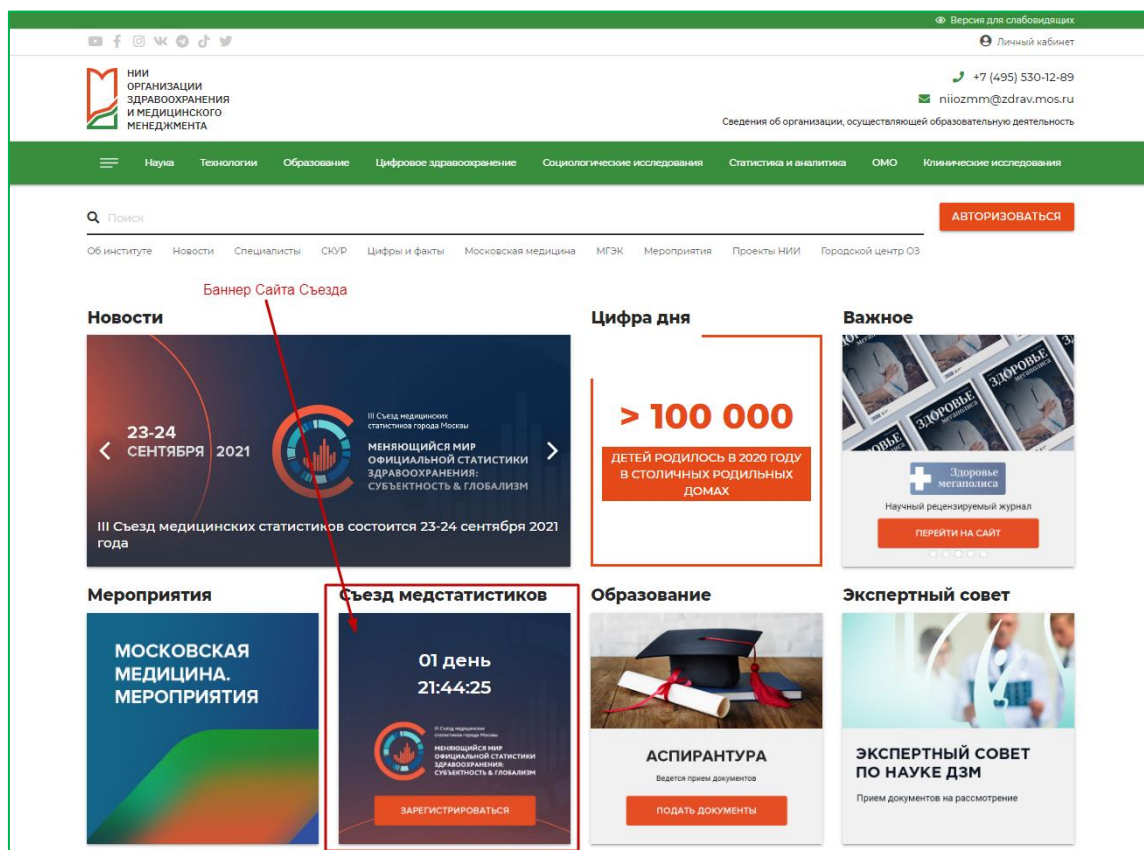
Версия для слабовидящих

Личный кабинет

НИИ ОРГАНИЗАЦИИ ЗДРАВООХРАНЕНИЯ И МЕДИЦИНСКОГО МЕНЕДЖМЕНТА

+7 (495) 530-12-89
niiozmm@zdrav.mos.ru
Сведения об организации, осуществляющей образовательную деятельность

Наука Технологии Образование Цифровое здравоохранение Социологические исследования Статистика и аналитика ОМО Клинические исследования

Поиск

АВТОРИЗОВАТЬСЯ

Об институте Новости Специалисты СКУР Цифры и факты Московская медицина МГЭК Мероприятия Проекты НИИ Городской центр ОЗ

Баннер Сайта Съезда

Новости

23-24 СЕНТЯБРЯ 2021

III Съезд медицинских статистиков города Москвы
МЕНЯЮЩИЙСЯ МИР ОФИЦИАЛЬНОЙ СТАТИСТИКИ ЗДРАВООХРАНЕНИЯ: СУБЪЕКТНОСТЬ & ГЛОБАЛИЗМ

III Съезд медицинских статистиков состоится 23-24 сентября 2021 года

Цифра дня

> 100 000
ДЕТЕЙ РОДИЛОСЬ В 2020 ГОДУ В СТОЛИЧНЫХ РОДИЛЬНЫХ ДОМАХ

Важное

ЗДОРОВЬЕ мегаполиса

Здоровье мегаполиса
Научный рецензируемый журнал
ПЕРЕЙТИ НА САЙТ

Мероприятия

МОСКОВСКАЯ МЕДИЦИНА. МЕРОПРИЯТИЯ

Съезд медстатистиков

01 день
21:44:25

III Съезд медицинских статистиков города Москвы
МЕНЯЮЩИЙСЯ МИР ОФИЦИАЛЬНОЙ СТАТИСТИКИ ЗДРАВООХРАНЕНИЯ: СУБЪЕКТНОСТЬ & ГЛОБАЛИЗМ

ЗАРЕГИСТРИРОВАТЬСЯ

Образование

АСПИРАНТУРА
Ведется прием документов
ПОДАТЬ ДОКУМЕНТЫ

Экспертный совет

ЭКСПЕРТНЫЙ СОВЕТ ПО НАУКЕ ДЗМ
Прием документов на рассмотрение